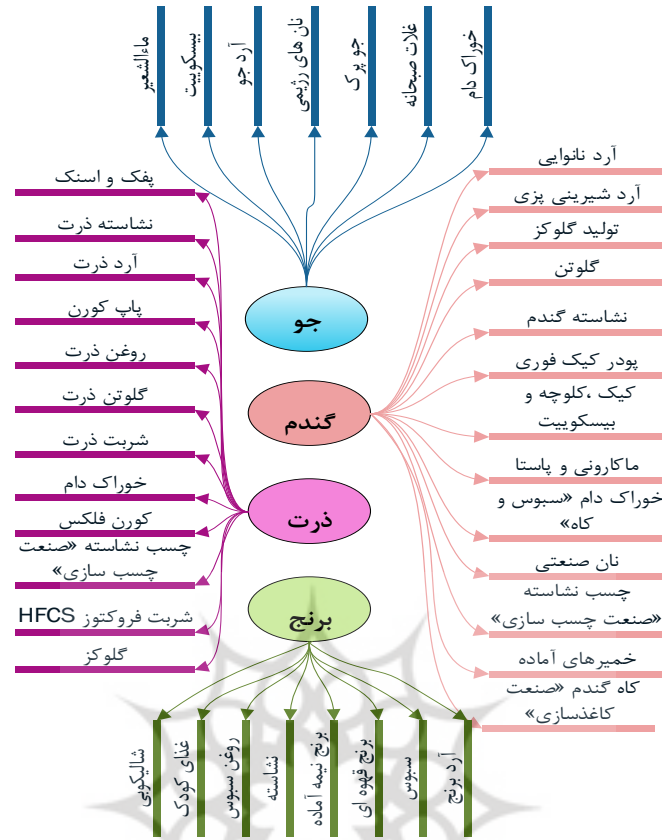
ماءالشعیر
بیسکوییت
آرد جو
نان های رژیمی
جو پرک
غلات صبحانه
خوراک دام

جو

پفک و اسنک
نشاسته ذرت
آرد ذرت
پاپ کورن
روغن ذرت
گلوتن ذرت
شربت ذرت
خوراک دام
کورن فلکس
چسب نشاسته «صنعت چسب سازی»
شربت فروکتوز HFCS
گلوکز

ذرت

آرد نانوایی
آرد شیرینی پزی
تولید گلوکز
گلوتن
نشاسته گندم
پودر کیک فوری
کیک ،کلوچه و بیسکوییت
ماکارونی و پاستا
خوراک دام «سبوس و کاه»
نان صنعتی
چسب نشاسته «صنعت چسب سازی»
خمیرهای آماده
کاه گندم «صنعت کاغذسازی»

گندم

برنج

شالیکوبی
غذای کودک
روغن سبوس
نشاسته
برنج نیمه آماده
برنج قهوه ای
سبوس
آرد برنج